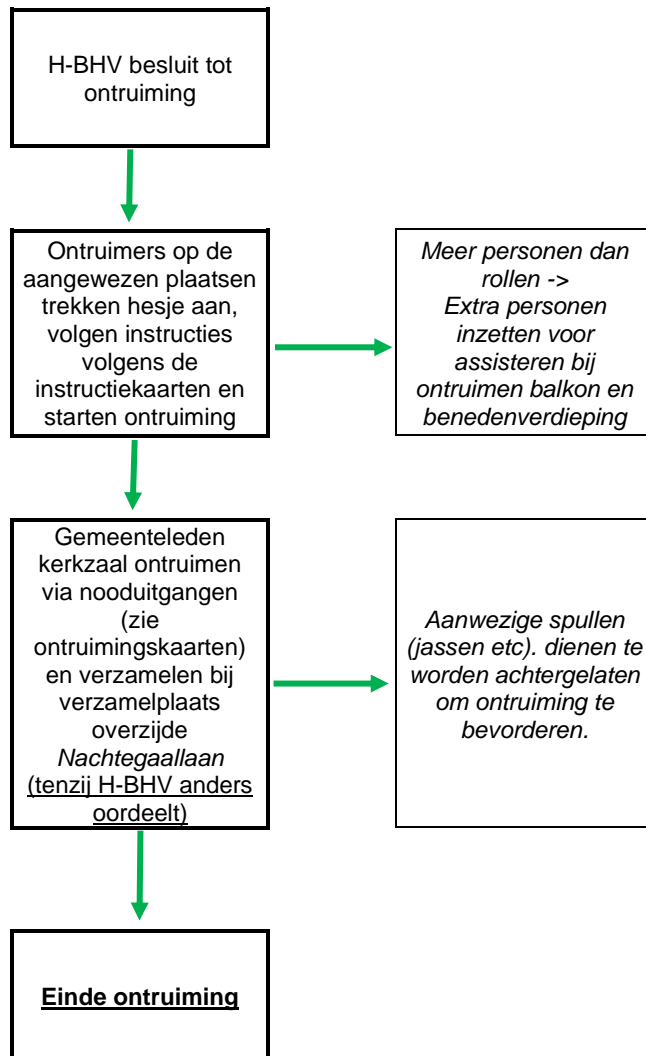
H-BHV besluit tot ontruiming

Ontruimers op de aangewezen plaatsen trekken hesje aan, volgen instructies volgens de instructiekaarten en starten ontruiming

Meer personen dan rollen -> Extra personen inzetten voor assisteren bij ontruimen balkon en benedenverdieping

Gemeenteleden kerkzaal ontruimen via nooduitgangen (zie ontruimingskaarten) en verzamelen bij verzamelplaats overzijde Nachtegaallaan (tenzij H-BHV anders oordeelt)

Aanwezige spullen (jassen etc). dienen te worden achtergelaten om ontruiming te bevorderen.

Einde ontruiming